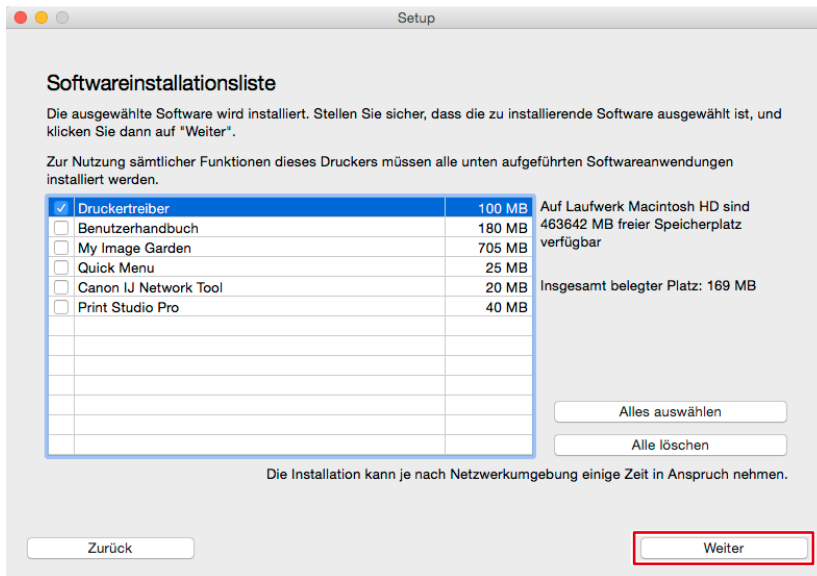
Setup

Softwareinstallationsliste

Die ausgewählte Software wird installiert. Stellen Sie sicher, dass die zu installierende Software ausgewählt ist, und klicken Sie dann auf "Weiter".

Zur Nutzung sämtlicher Funktionen dieses Druckers müssen alle unten aufgeführten Softwareanwendungen installiert werden.

| | | |
|---|---|---|
| ☑ | Druckertreiber | 100 MB |
| ☐ | Benutzerhandbuch | 180 MB |
| ☐ | My Image Garden | 705 MB |
| ☐ | Quick Menu | 25 MB |
| ☐ | Canon IJ Network Tool | 20 MB |
| ☐ | Print Studio Pro | 40 MB |

Auf Laufwerk Macintosh HD sind 463642 MB freier Speicherplatz verfügbar

Insgesamt belegter Platz: 169 MB

Alles auswählen

Alle löschen

Die Installation kann je nach Netzwerkumgebung einige Zeit in Anspruch nehmen.

Zurück

Weiter